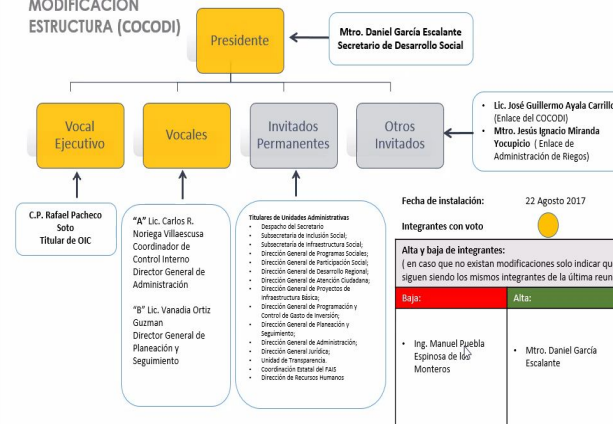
MODIFICACIÓN
ESTRUCTURA (COCODI)

Presidente

Mtro. Daniel García Escalante
Secretario de Desarrollo Social

Vocal Ejecutivo

Vocales

Invitados Permanentes

Otros Invitados

• Lic. José Guillermo Ayala Carrillo (Enlace del COCODI)
• Mtro. Jesús Ignacio Miranda Yocupicio (Enlace de Administración de Riegos)

C.P. Rafael Pacheco Soto
Titular de OIC

"A" Lic. Carlos R. Noriega Villaescusa
Coordinador de Control Interno
Director General de Administración

"B" Lic. Vanadia Ortiz Guzman
Director General de Planeación y Seguimiento

Titulares de Unidades Administrativas
• Despacho del Secretario
• Subsecretaría de Inclusión Social;
• Subsecretaría de Infraestructura Social;
• Dirección General de Programas Sociales;
• Dirección General de Participación Social;
• Dirección General de Desarrollo Regional;
• Dirección General de Atención Ciudadana;
• Dirección General de Proyectos de Infraestructura Básica;
• Dirección General de Programación y Control de Gasto de Inversión;
• Dirección General de Planeación y Seguimiento;
• Dirección General de Administración;
• Dirección General Jurídica;
• Unidad de Transparencia.
• Coordinación Estatal del FAIS
• Dirección de Recursos Humanos

Fecha de instalación: 22 Agosto 2017

Integrantes con voto

Alta y baja de integrantes:
( en caso que no existan modificaciones solo indicar qu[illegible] siguen siendo los mismos integrantes de la última reun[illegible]

| Baja: | Alta: |
|---|---|
| • Ing. Manuel Puebla Espinosa de los Monteros | • Mtro. Daniel García Escalante |